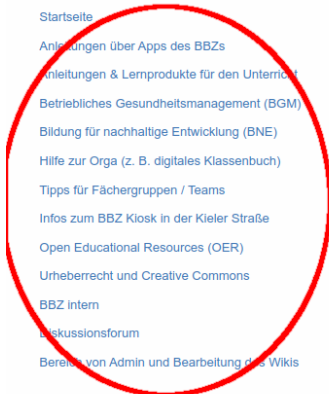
Startseite
Anleitungen über Apps des BBZs
Anleitungen & Lernprodukte für den Unterricht
Betriebliches Gesundheitsmanagement (BGM)
Bildung für nachhaltige Entwicklung (BNE)
Hilfe zur Orga (z. B. digitales Klassenbuch)
Tipps für Fächergruppen / Teams
Infos zum BBZ Kiosk in der Kieler Straße
Open Educational Resources (OER)
Urheberrecht und Creative Commons
BBZ intern
Diskussionsforum
Bereich von Admin und Bearbeitung des Wikis